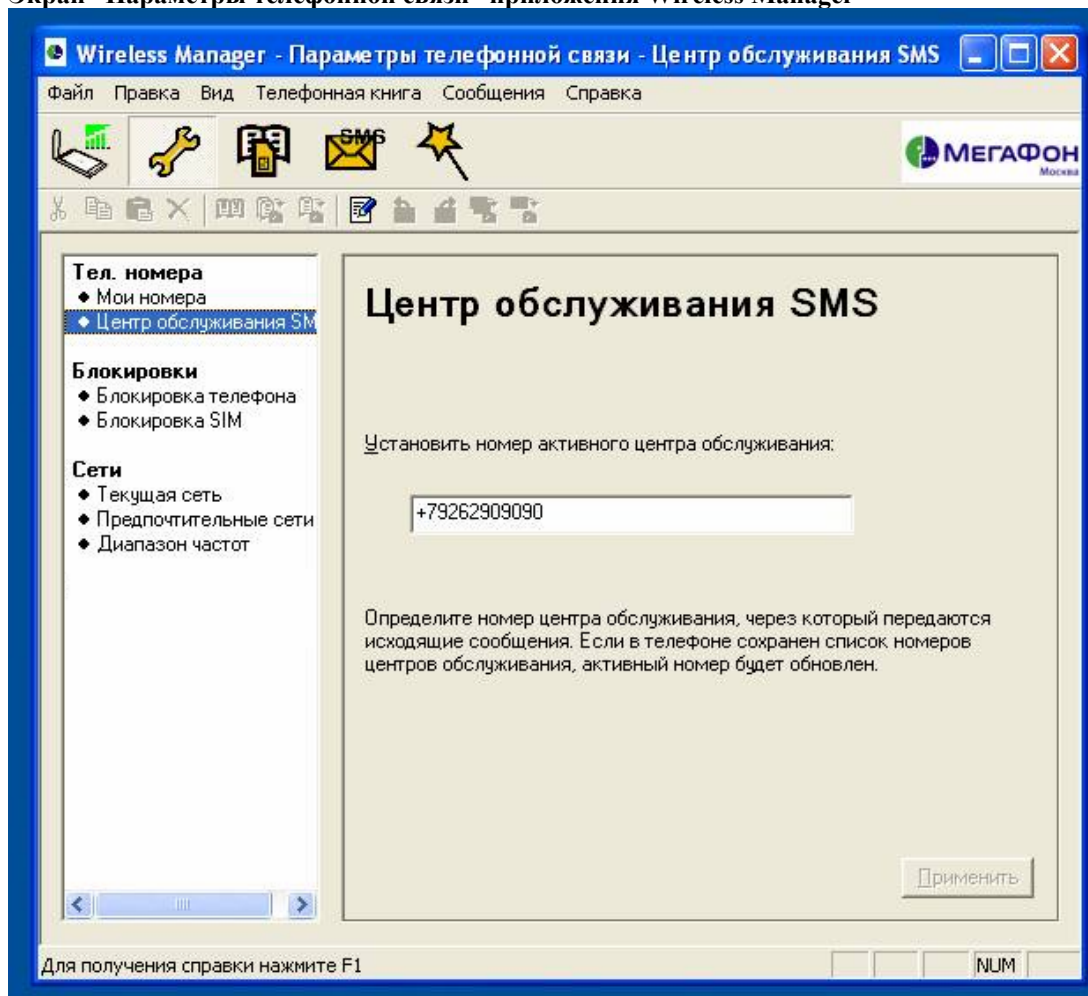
Экран "Параметры телефонной связи" приложения Wireless Manager

Wireless Manager - Параметры телефонной связи - Центр обслуживания SMS

Файл Правка Вид Телефонная книга Сообщения Справка

SMS

МегаФон
Москва

Тел. номера
• Мои номера
• Центр обслуживания SM

Блокировки
• Блокировка телефона
• Блокировка SIM

Сети
• Текущая сеть
• Предпочтительные сети
• Диапазон частот

Центр обслуживания SMS

Установить номер активного центра обслуживания:

+79262909090

Определите номер центра обслуживания, через который передаются исходящие сообщения. Если в телефоне сохранен список номеров центров обслуживания, активный номер будет обновлен.

Применить

Для получения справки нажмите F1

NUM